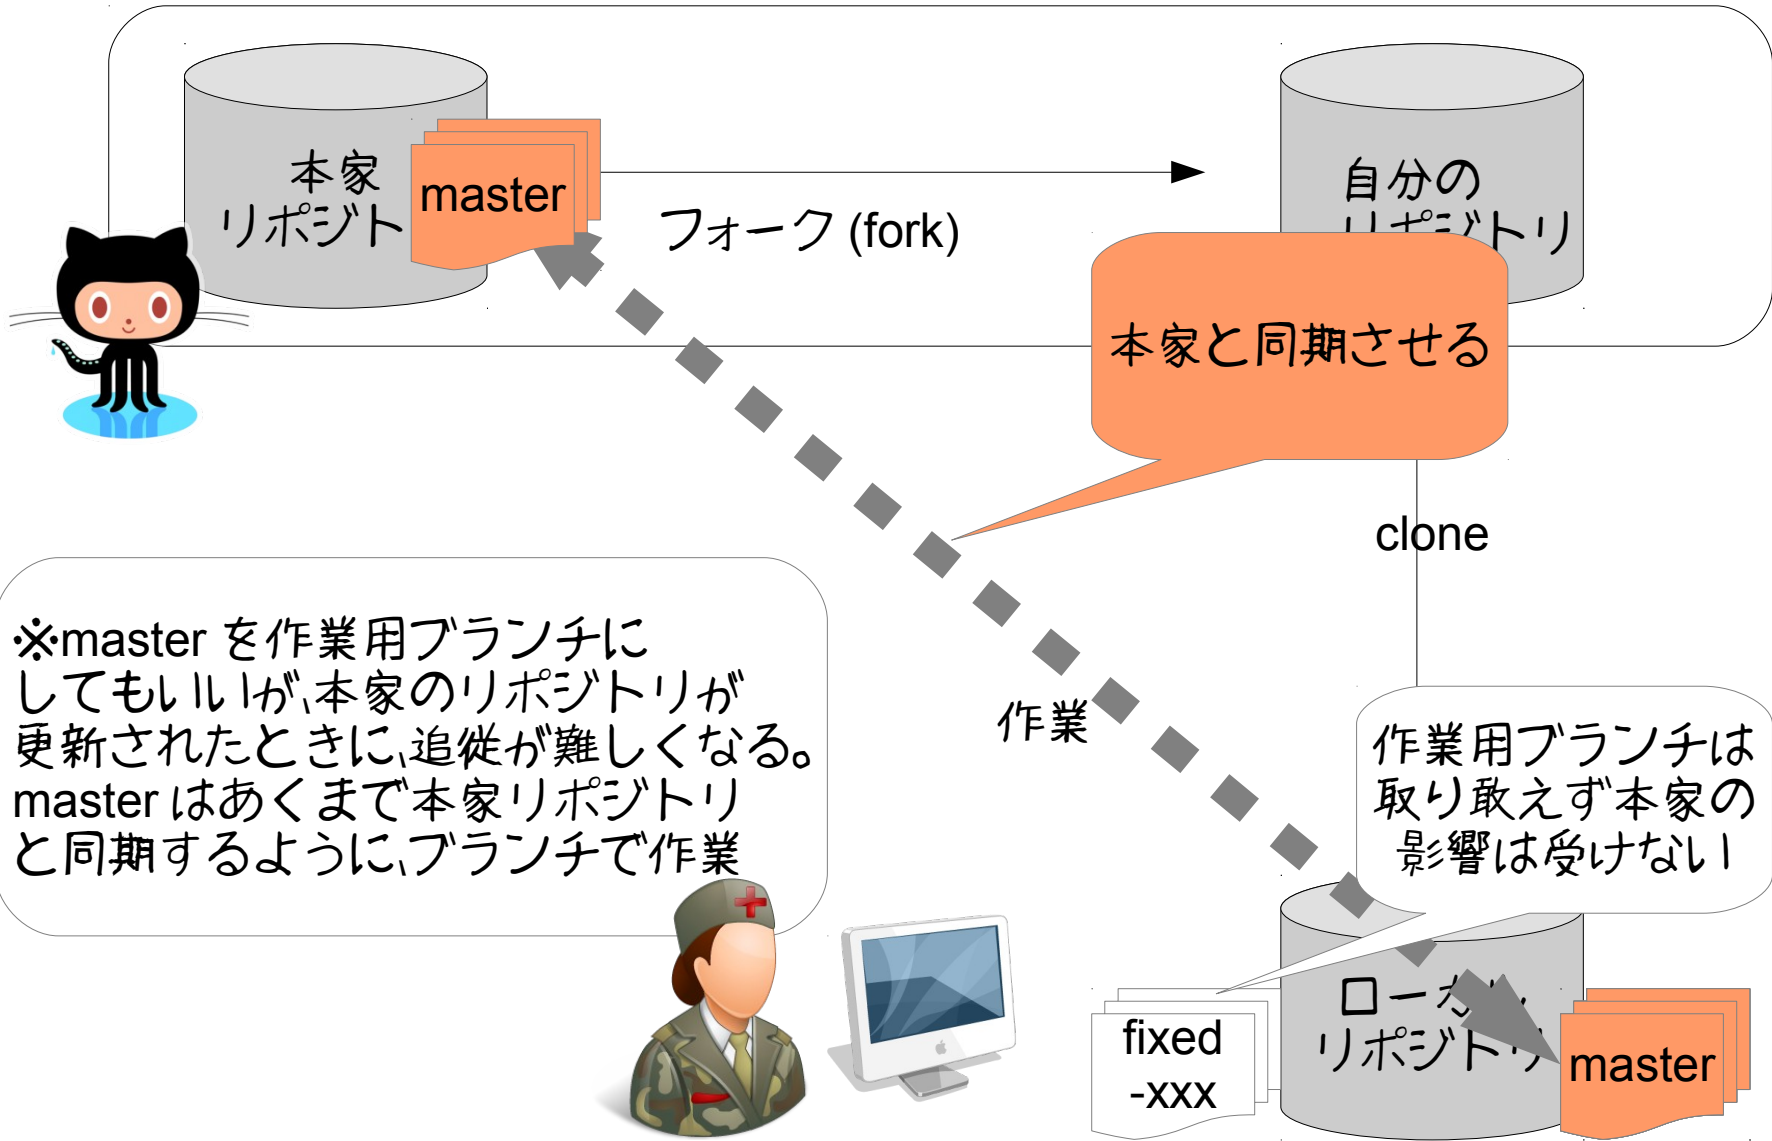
本家
リポジトリ

master

フォーク (fork)

自分の
リポジトリ

本家と同期させる

clone

※master を作業用ブランチにしてもいいが、本家のリポジトリが更新されたときに、追従が難しくなる。master はあくまで本家リポジトリと同期するように、ブランチで作業

作業

作業用ブランチは取り敢えず本家の影響は受けない

fixed
-xxx

ローカル
リポジトリ

master